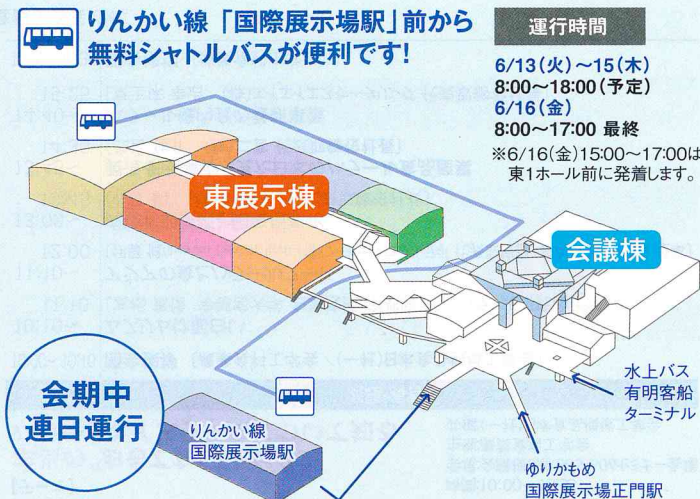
りんかい線「国際展示場駅」前から
無料シャトルバスが便利です!

運行時間

6/13(火)~15(木)
8:00~18:00(予定)
6/16(金)
8:00~17:00 最終
※6/16(金)15:00~17:00は東1ホール前に発着します。

東展示棟

会議棟

会期中
連日運行

りんかい線
国際展示場駅

水上バス
有明客船
ターミナル

ゆりかもめ
国際展示場正門駅